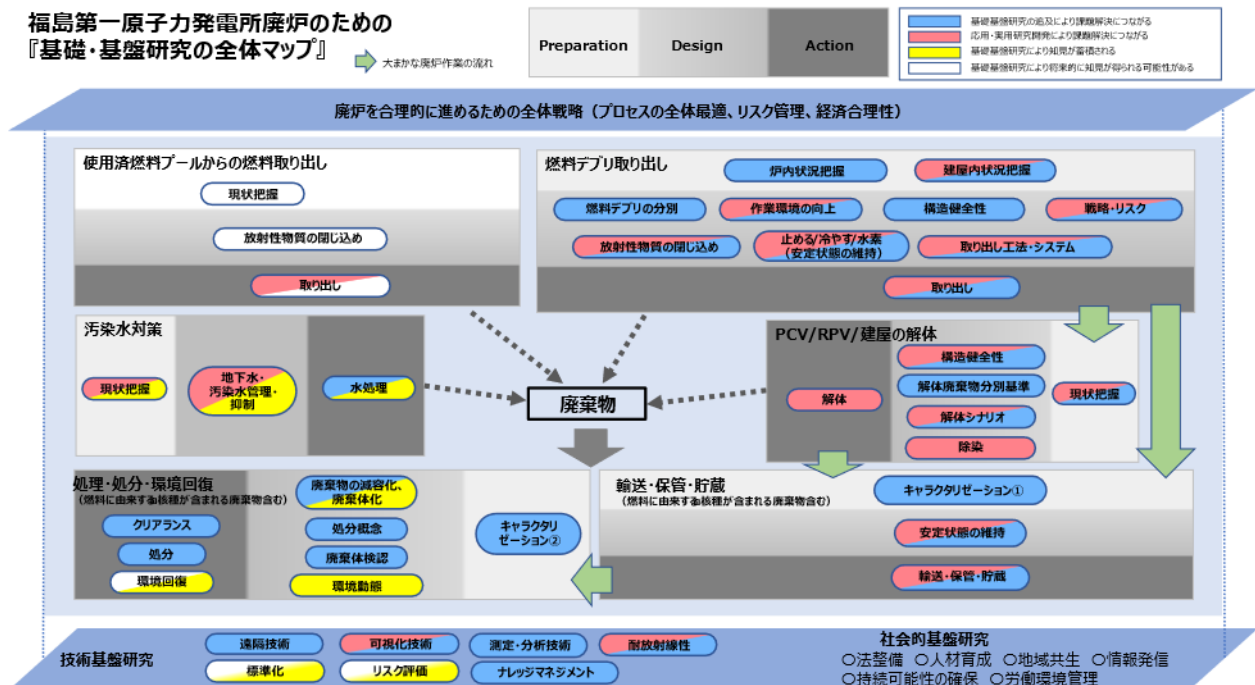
福島第一原子力発電所廃炉のための
『基礎・基盤研究の全体マップ』

大まかな廃炉作業の流れ

Preparation
Design
Action

基礎基盤研究の進展により課題解決につながる
応用・実用研究開発により課題解決につながる
基礎基盤研究により知見が蓄積される
基礎基盤研究により将来的に知見が得られる可能性がある

廃炉を合理的に進めるための全体戦略（プロセスの全体最適、リスク管理、経済合理性）

使用済燃料プールからの燃料取り出し
現状把握
放射性物質の閉じ込め
取り出し

燃料デブリ取り出し
炉内状況把握
建屋内状況把握
燃料デブリの分別
作業環境の向上
構造健全性
戦略・リスク
放射性物質の閉じ込め
止める/冷やす/水素（安定状態の維持）
取り出し工法・システム
取り出し

汚染水対策
現状把握
地下水・汚染水管理・抑制
水処理

廃棄物

PCV/RPV/建屋の解体
構造健全性
解体廃棄物分別基準
解体
解体シナリオ
除染
現状把握

処理・処分・環境回復
（燃料に由来する核種が含まれる廃棄物含む）
廃棄物の減容化、廃棄体化
クリアランス
処分概念
処分
廃棄体検認
環境回復
環境動態
キャラクタリゼーション②

輸送・保管・貯蔵
（燃料に由来する核種が含まれる廃棄物含む）
キャラクタリゼーション①
安定状態の維持
輸送・保管・貯蔵

技術基盤研究
遠隔技術
可視化技術
測定・分析技術
耐放射線性
標準化
リスク評価
ナレッジマネジメント

社会的基盤研究
○法整備　○人材育成　○地域共生　○情報発信
○持続可能性の確保　○労働環境管理